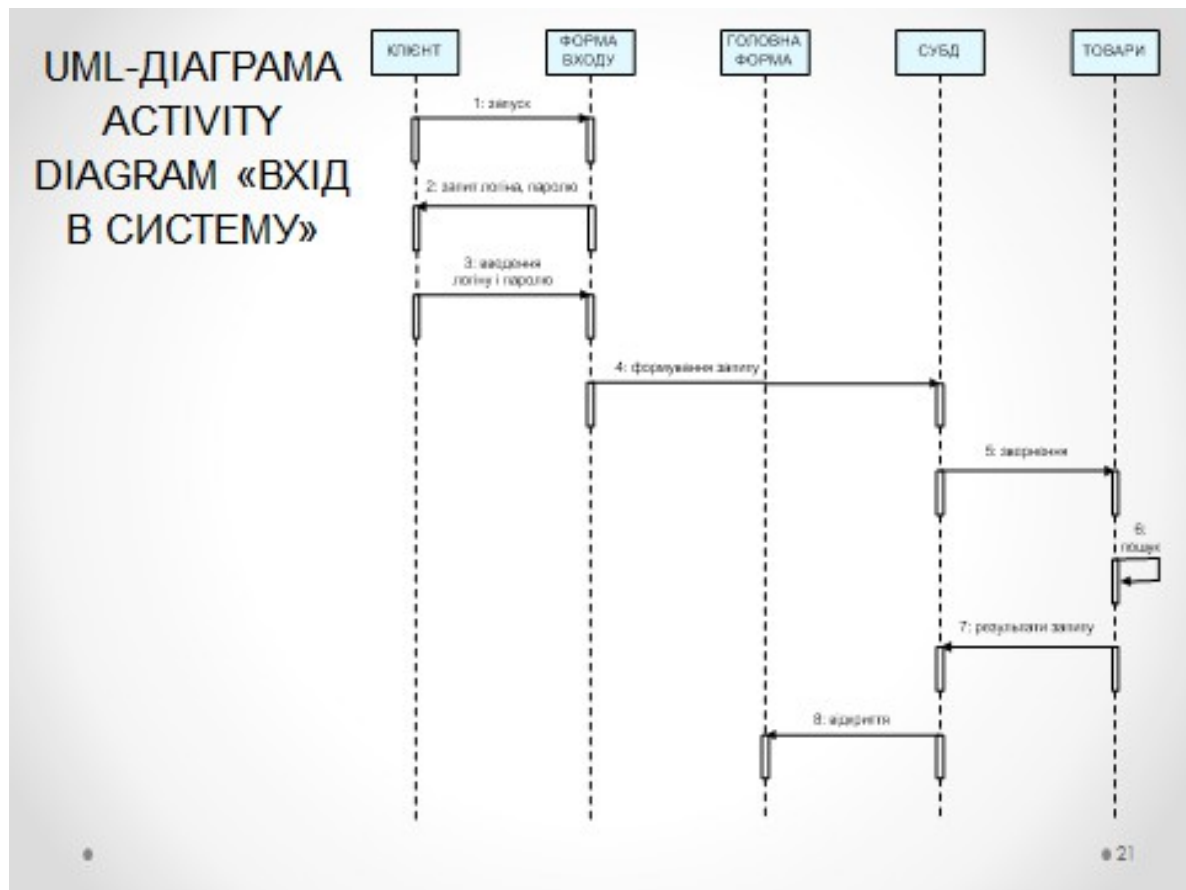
UML-ДІАГРАМА ACTIVITY DIAGRAM «ВХІД В СИСТЕМУ»

КЛІЄНТ

ФОРМА ВХОДУ

ГОЛОВНА ФОРМА

СУБД

ТОВАРИ

1: запуск

2: запит логіна, паролю

3: введення логіну і паролю

4: формування запиту

5: звернення

6: пошук

7: результати запиту

8: відкриття

21